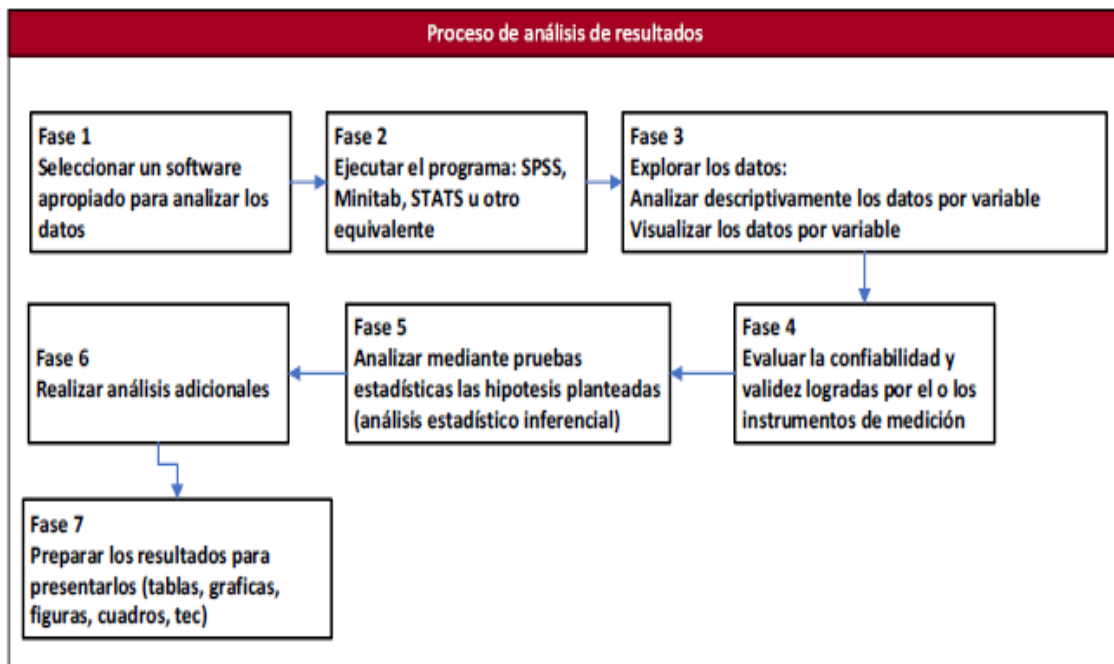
Proceso de análisis de resultados

Fase 1
Seleccionar un software apropiado para analizar los datos

Fase 2
Ejecutar el programa: SPSS, Minitab, STATS u otro equivalente

Fase 3
Explorar los datos:
Analizar descriptivamente los datos por variable
Visualizar los datos por variable

Fase 4
Evaluar la confiabilidad y validez logradas por el o los instrumentos de medición

Fase 5
Analizar mediante pruebas estadísticas las hipotesis planteadas (análisis estadístico inferencial)

Fase 6
Realizar análisis adicionales

Fase 7
Preparar los resultados para presentarlos (tablas, graficas, figuras, cuadros, tec)